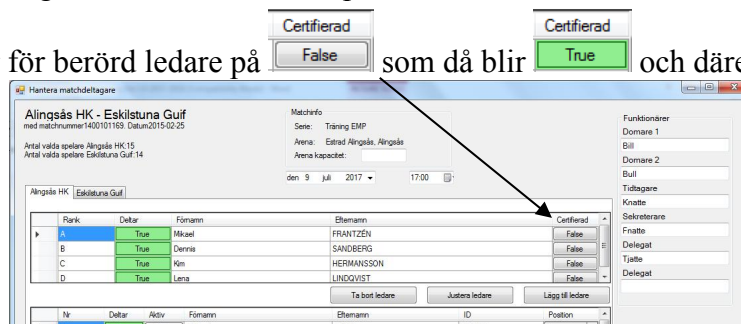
för berörd ledare på Certifierad False som då blir Certifierad True och däre

Hantera matchdeltagare

Alingsås HK - Eskilstuna Guif
med matchnummer1400101169. Datum2015-02-25

Antal valda spelare Alingsås HK:15
Antal valda spelare Eskilstuna Guif:14

Matchinfo
Serie: Träning EMP
Arena: Estrad Alingsås, Alingsås
Arena kapacitet:

den 9 juli 2017 17:00

Alingsås HK | Eskilstuna Guif

| Rank | Deltar | Förnamn | Efternamn | Certifierad |
|---|---|---|---|---|
| A | True | Mikael | FRANTZÉN | False |
| B | True | Dennis | SANDBERG | False |
| C | True | Kim | HERMANSSON | False |
| D | True | Lena | LINDQVIST | False |

Ta bort ledare | Justera ledare | Lägg till ledare

| Nr | Deltar | Aktiv | Förnamn | Efternamn | ID | Position |
|---|---|---|---|---|---|---|

Funktionärer
Domare 1
Bill
Domare 2
Bull
Tidtagare
Knatte
Sekreterare
Fnatte
Delegat
Tjatte
Delegat